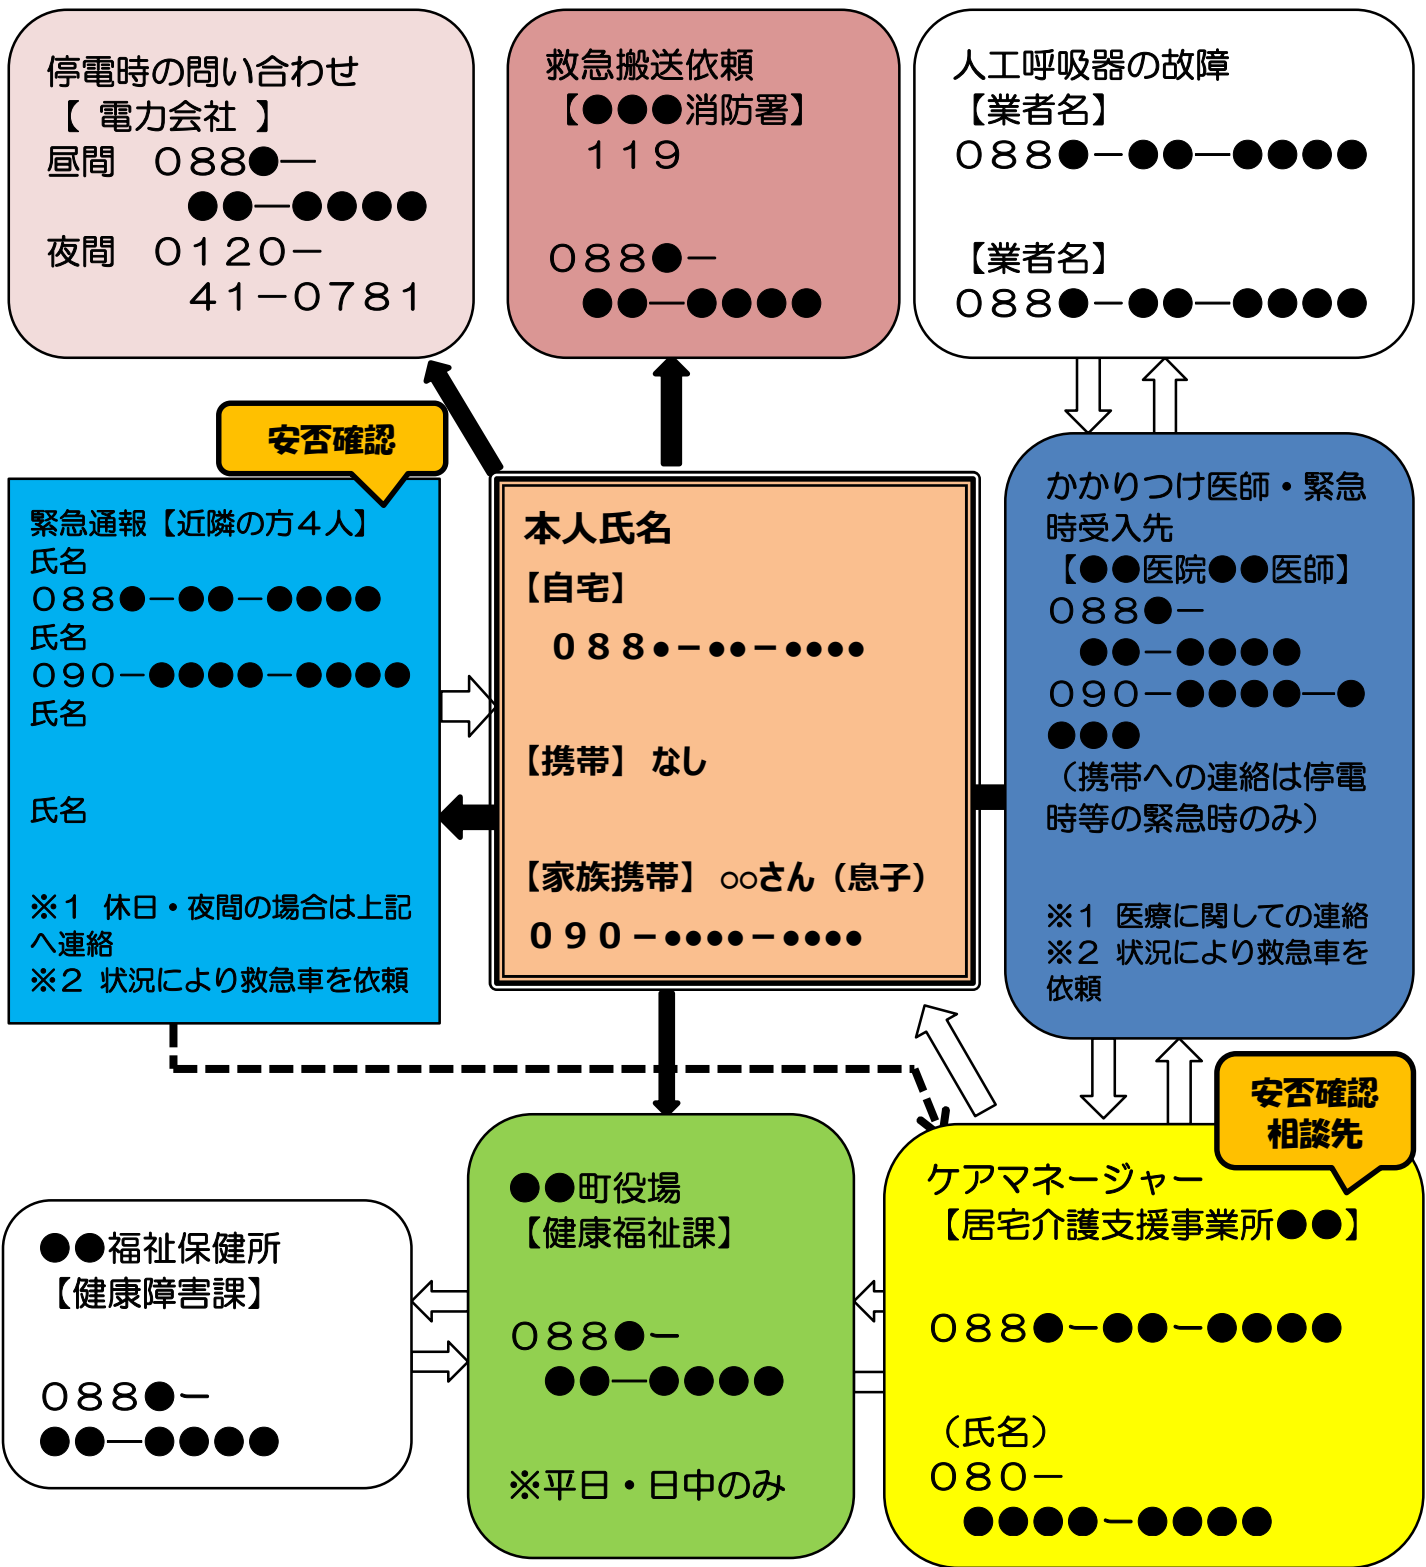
停電時の問い合わせ
【 電力会社 】
昼間 088●―●●―●●●●
夜間 0120―41―0781

救急搬送依頼
【●●●消防署】
119

088●―●●―●●●●

人工呼吸器の故障
【業者名】
088●―●●―●●●●

【業者名】
088●―●●―●●●●

安否確認

緊急通報【近隣の方4人】
氏名
088●―●●―●●●●
氏名
090―●●●●―●●●●
氏名

氏名

※1 休日・夜間の場合は上記へ連絡
※2 状況により救急車を依頼

本人氏名
【自宅】
088●―●●―●●●●

【携帯】 なし

【家族携帯】 ○○さん（息子）
090―●●●●―●●●●

かかりつけ医師・緊急時受入先
【●●医院●●医師】
088●―●●―●●●●
090―●●●●―●●●●
（携帯への連絡は停電時等の緊急時のみ）

※1 医療に関しての連絡
※2 状況により救急車を依頼

安否確認
相談先

●●福祉保健所
【健康障害課】

088●―●●―●●●●

●●町役場
【健康福祉課】

088●―●●―●●●●

※平日・日中のみ

ケアマネージャー
【居宅介護支援事業所●●】

088●―●●―●●●●

（氏名）
080―●●●●―●●●●